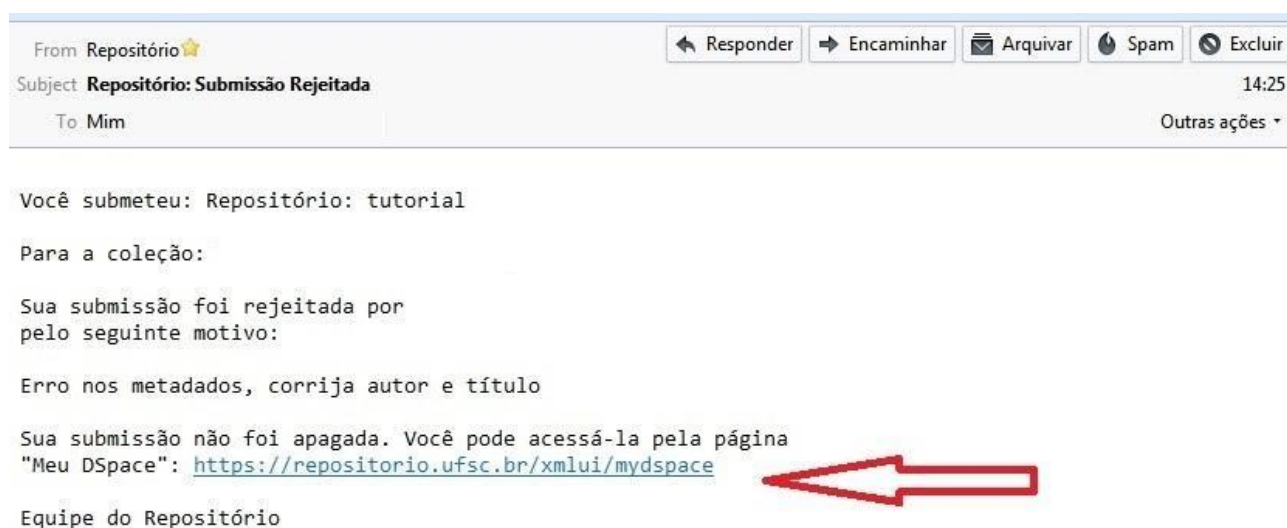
From Repositório

Subject **Repositório: Submissão Rejeitada**

To Mim

Responder | Encaminhar | Arquivar | Spam | Excluir

14:25

Outras ações

Você submeteu: Repositório: tutorial

Para a coleção:

Sua submissão foi rejeitada por
pelo seguinte motivo:

Erro nos metadados, corrija autor e título

Sua submissão não foi apagada. Você pode acessá-la pela página "Meu DSpace": https://repositorio.ufsc.br/xmlui/mydspace

Equipe do Repositório